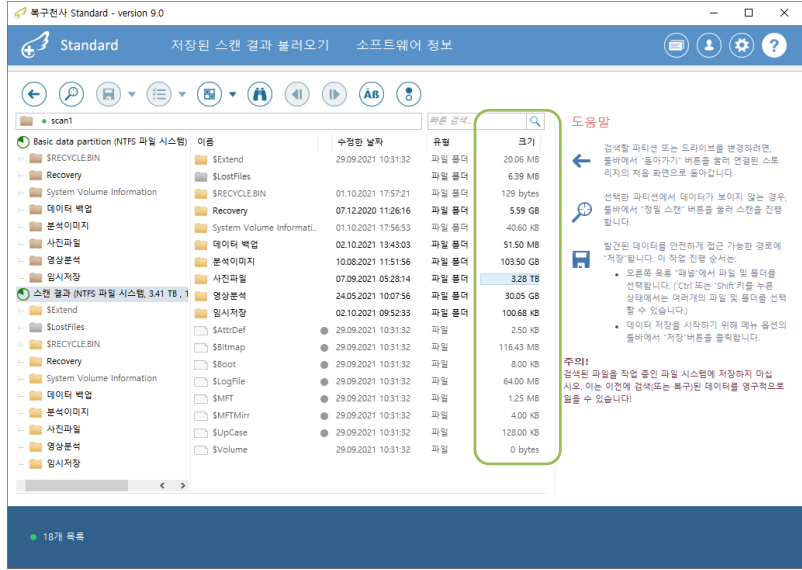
복구천사 Standard - version 9.0

Standard　저장된 스캔 결과 불러오기　소프트웨어 정보

scan1

빠른 검색...

Basic data partition (NTFS 파일 시스템)
$RECYCLE.BIN
Recovery
System Volume Information
데이터 백업
분석이미지
사진파일
영상분석
임시저장
스캔 결과 (NTFS 파일 시스템, 3.41 TB , 1
$Extend
$LostFiles
$RECYCLE.BIN
Recovery
System Volume Information
데이터 백업
분석이미지
사진파일
영상분석
임시저장

| 이름 | 수정한 날짜 | 유형 | 크기 |
|---|---|---|---|
| $Extend | 29.09.2021 10:31:32 | 파일 폴더 | 20.06 MB |
| $LostFiles | | 파일 폴더 | 6.39 MB |
| $RECYCLE.BIN | 01.10.2021 17:57:21 | 파일 폴더 | 129 bytes |
| Recovery | 07.12.2020 11:26:16 | 파일 폴더 | 5.59 GB |
| System Volume Informati... | 01.10.2021 17:56:53 | 파일 폴더 | 40.60 KB |
| 데이터 백업 | 02.10.2021 13:43:03 | 파일 폴더 | 51.50 MB |
| 분석이미지 | 10.08.2021 11:51:56 | 파일 폴더 | 103.50 GB |
| 사진파일 | 07.09.2021 05:28:14 | 파일 폴더 | 3.28 TB |
| 영상분석 | 24.05.2021 10:07:56 | 파일 폴더 | 30.05 GB |
| 임시저장 | 02.10.2021 09:52:33 | 파일 폴더 | 100.68 KB |
| $AttrDef | 29.09.2021 10:31:32 | 파일 | 2.50 KB |
| $Bitmap | 29.09.2021 10:31:32 | 파일 | 116.43 MB |
| $Boot | 29.09.2021 10:31:32 | 파일 | 8.00 KB |
| $LogFile | 29.09.2021 10:31:32 | 파일 | 64.00 MB |
| $MFT | 29.09.2021 10:31:32 | 파일 | 1.25 MB |
| $MFTMirr | 29.09.2021 10:31:32 | 파일 | 4.00 KB |
| $UpCase | 29.09.2021 10:31:32 | 파일 | 128.00 KB |
| $Volume | 29.09.2021 10:31:32 | 파일 | 0 bytes |

도움말

검색할 파티션 또는 드라이브를 변경하려면, 툴바에서 "돌아가기" 버튼을 눌러 연결된 스토리지의 처음 화면으로 돌아갑니다.

선택한 파티션에서 데이터가 보이지 않는 경우, 툴바에서 "정밀 스캔" 버튼을 눌러 스캔을 진행합니다.

발견된 데이터를 안전하게 접근 가능한 경로에 "저장"합니다. 이 작업 진행 순서는:
• 오른쪽 목록 "패널"에서 파일 및 폴더를 선택합니다. ('Ctrl'또는 'Shift'키를 누른 상태에서는 여러개의 파일 및 폴더를 선택할 수 있습니다.)
• 데이터 저장을 시작하기 위해 메뉴 옵션의 툴바에서 "저장"버튼을 클릭합니다.

주의!
검색된 파일을 작업 중인 파일 시스템에 저장하지 마십시오. 이는 이전에 검색(또는 복구)된 데이터를 영구적으로 잃을 수 있습니다!

18개 목록